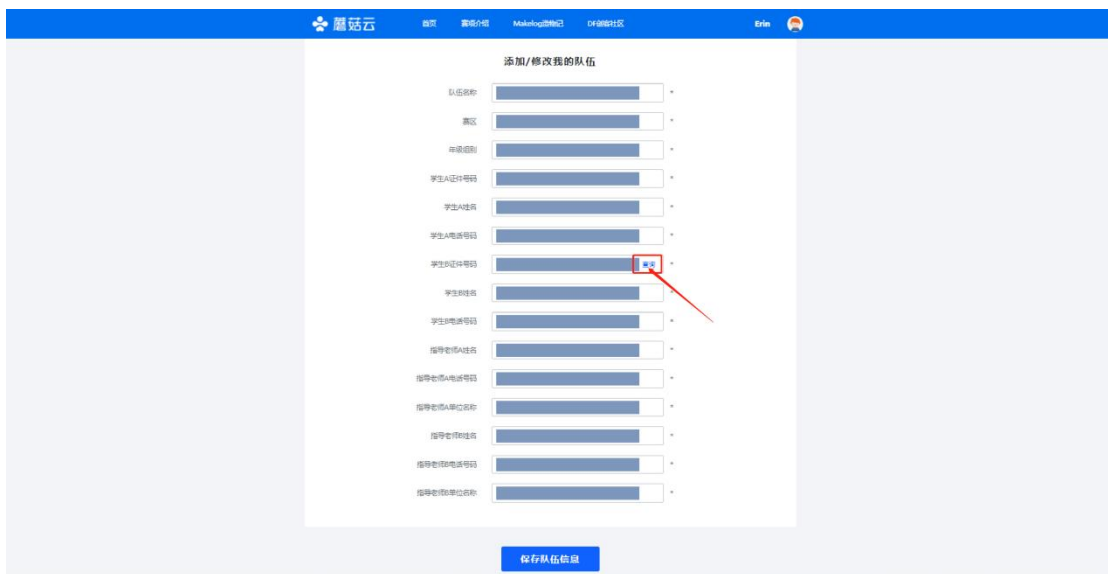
蘑菇云 首页 赛级介绍 Makelog造物记 DF创客社区 Erin

添加/修改我的队伍

队伍名称 *

赛区 *

年级组别 *

学生A证件号码 *

学生A姓名 *

学生A电话号码 *

学生B证件号码 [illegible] *

学生B姓名 *

学生B电话号码 *

指导老师A姓名 *

指导老师A电话号码 *

指导老师A单位名称 *

指导老师B姓名 *

指导老师B电话号码 *

指导老师B单位名称 *

保存队伍信息